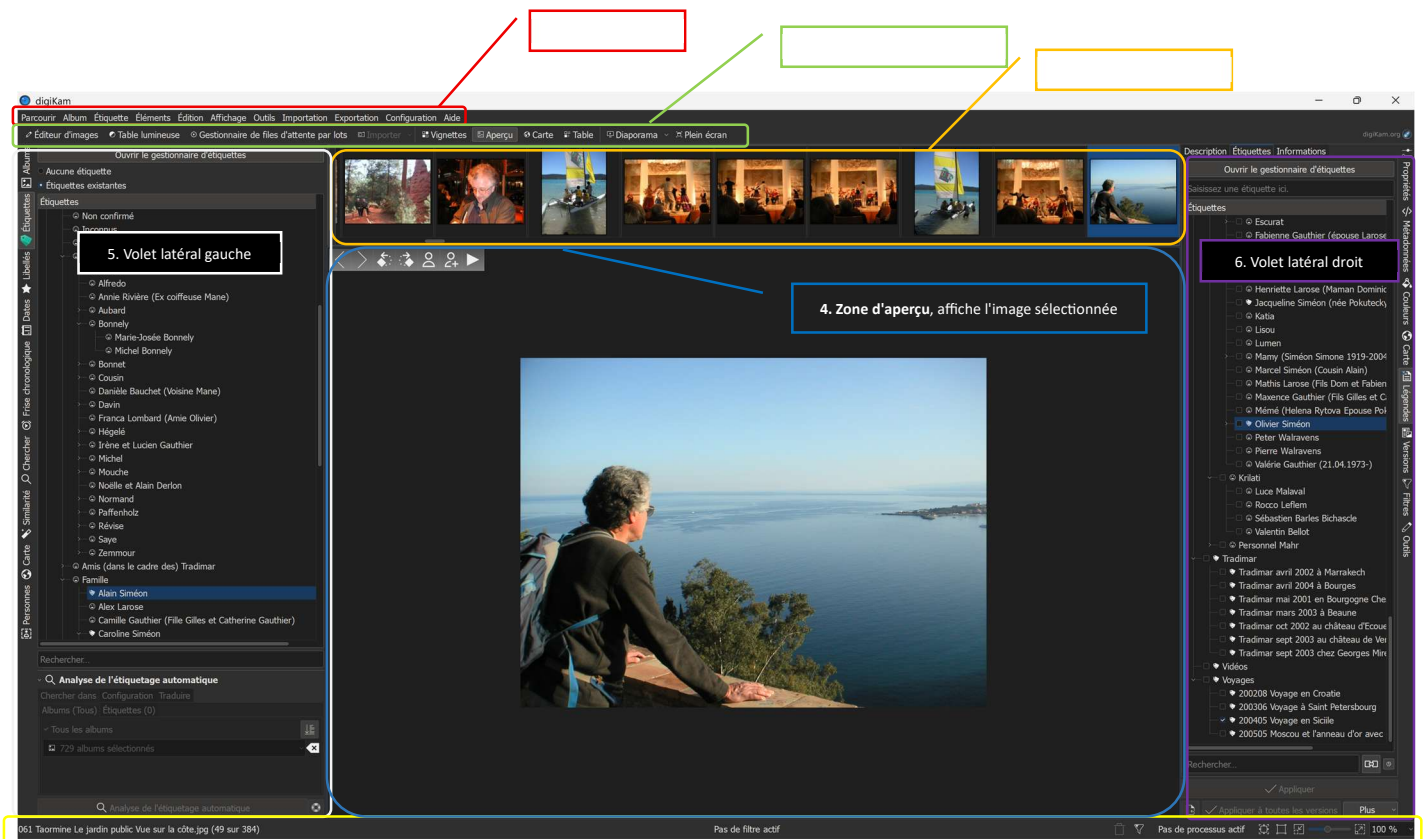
digiKam

Parcourir Album Étiquette Éléments Édition Affichage Outils Importation Exportation Configuration Aide

Éditeur d'images Table lumineuse Gestionnaire de files d'attente par lots Importer Vignettes Aperçu Carte Table Diaporama Plein écran

digiKam.org

Albums Étiquettes Libellés Dates Frise chronologique Chercher Similarité Carte Personnes

Ouvrir le gestionnaire d'étiquettes
Aucune étiquette
Étiquettes existantes
Étiquettes
Non confirmé
Inconnus

5. Volet latéral gauche

Alfredo
Annie Rivière (Ex coiffeuse Mane)
Aubard
Bonnely
Marie-Josée Bonnely
Michel Bonnely
Bonnet
Cousin
Danièle Bauchet (Voisine Mane)
Davin
Franca Lombard (Amie Olivier)
Hégelé
Irène et Lucien Gauthier
Michel
Mouche
Noëlle et Alain Derlon
Normand
Paffenholz
Révise
Saye
Zemmour
Amis (dans le cadre des) Tradimar
Famille
Alain Siméon
Alex Larose
Camille Gauthier (Fille Gilles et Catherine Gauthier)
Caroline Siméon

Rechercher...
Analyse de l'étiquetage automatique
Chercher dans Configuration Traduire
Albums (Tous) Étiquettes (0)
Tous les albums
729 albums sélectionnés
Analyse de l'étiquetage automatique

4. Zone d'aperçu, affiche l'image sélectionnée

Description Étiquettes Informations
Ouvrir le gestionnaire d'étiquettes
Saisissez une étiquette ici.
Étiquettes
Escurat
Fabienne Gauthier (épouse Larose

6. Volet latéral droit

Henriette Larose (Maman Dominic
Jacqueline Siméon (née Pokutecky
Katia
Lisou
Lumen
Mamy (Siméon Simone 1919-2004
Marcel Siméon (Cousin Alain)
Mathis Larose (Fils Dom et Fabien
Maxence Gauthier (Fils Gilles et C
Mémé (Helena Rytova Epouse Pol
Olivier Siméon
Peter Walravens
Pierre Walravens
Valérie Gauthier (21.04.1973-)
Krilati
Luce Malaval
Rocco Leflem
Sébastien Barles Bichascle
Valentin Bellot
Personnel Mahr
Tradimar
Tradimar avril 2002 à Marrakech
Tradimar avril 2004 à Bourges
Tradimar mai 2001 en Bourgogne Che
Tradimar mars 2003 à Beaune
Tradimar oct 2002 au château d'Ecoue
Tradimar sept 2003 au château de Ver
Tradimar sept 2003 chez Georges Mire
Vidéos
Voyages
200208 Voyage en Croatie
200306 Voyage à Saint Petersbourg
200405 Voyage en Sicile
200505 Moscou et l'anneau d'or avec
Rechercher...
Appliquer
Appliquer à toutes les versions Plus

Propriétés Métadonnées Couleurs Carte Légendes Versions Filtres Outils

061 Taormine Le jardin public Vue sur la côte.jpg (49 sur 384)
Pas de filtre actif
Pas de processus actif
100 %